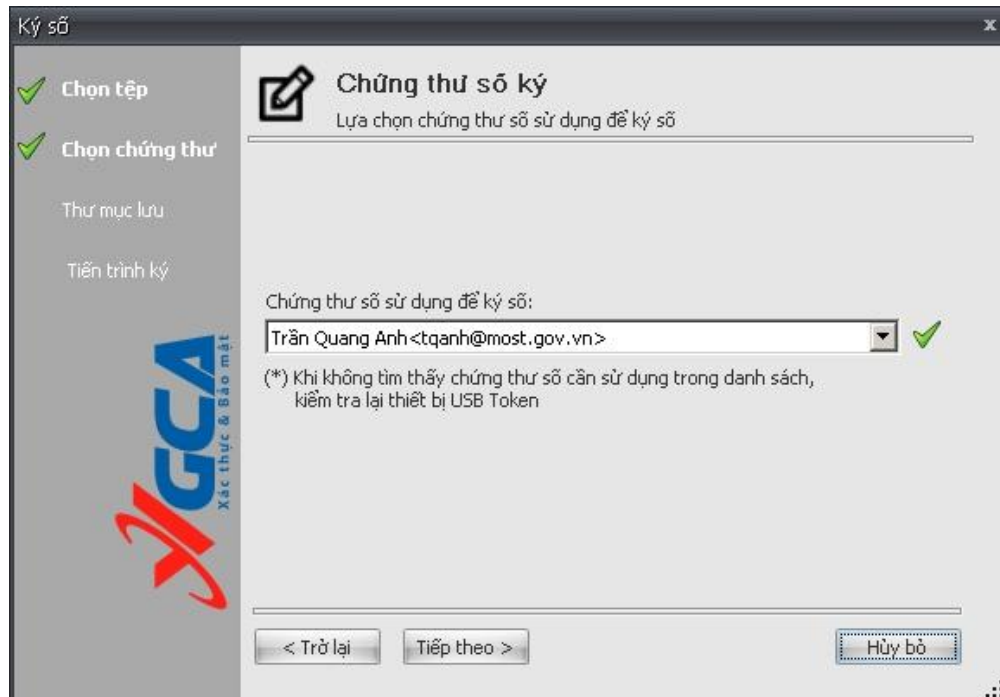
Ký số

x

Chọn tệp

Chọn chứng thư

Thư mục lưu

Tiến trình ký

VGCA

Xác thực & Bảo mật

Chứng thư số ký

Lựa chọn chứng thư số sử dụng để ký số

Chứng thư số sử dụng để ký số:

Trần Quang Anh<tqanh@most.gov.vn>

(*) Khi không tìm thấy chứng thư số cần sử dụng trong danh sách, kiểm tra lại thiết bị USB Token

< Trở lại

Tiếp theo >

Hủy bỏ